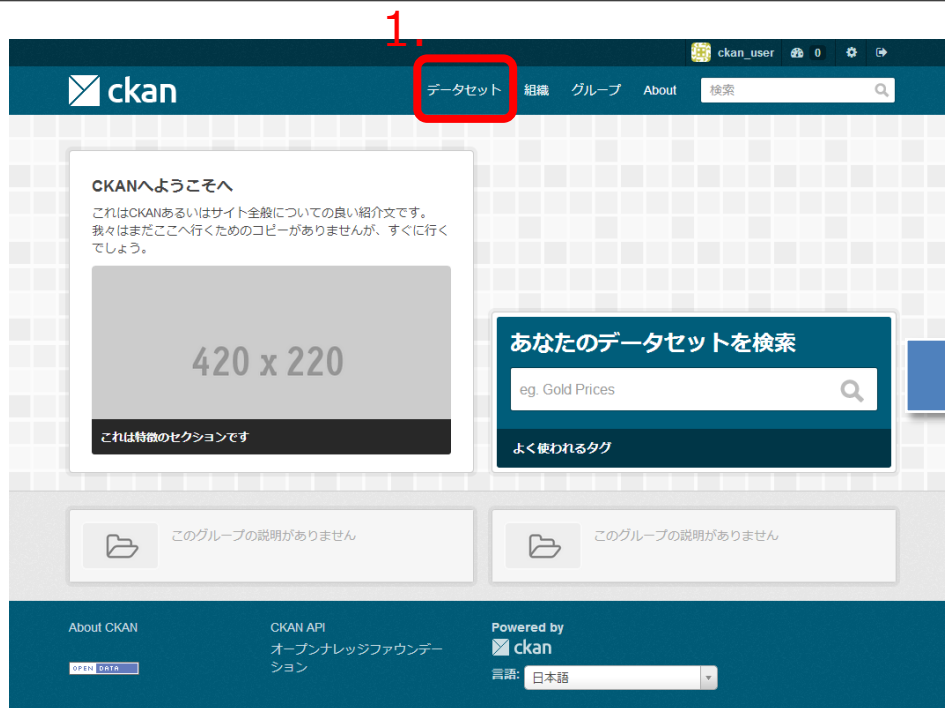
1.

ckan_user 0

ckan

データセット 組織 グループ About 検索

CKANへようこそへ

これはCKANあるいはサイト全般についての良い紹介文です。我々はまだここへ行くためのコピーがありませんが、すぐに行くでしょう。

420 x 220

これは特徴のセクションです

あなたのデータセットを検索

eg. Gold Prices

よく使われれるタグ

このグループの説明がありません

このグループの説明がありません

About CKAN

OPEN DATA

CKAN API

オープンナレッジファウンデーション

Powered by

ckan

言語: 日本語